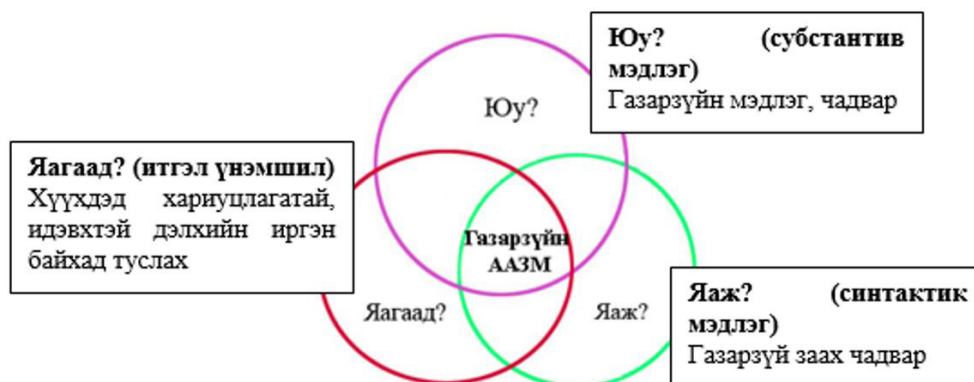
Юу? (субстантив мэдлэг)
Газарзүйн мэдлэг, чадвар

Юу?

Яагаад? (итгэл үнэмшил)
Хүүхдэд хариуцлагатай, идэвхтэй дэлхийн иргэн байхад туслах

Газарзүйн ААЗМ

Яагаад?

Яаж?

Яаж? (синтактик мэдлэг)
Газарзүй заах чадвар